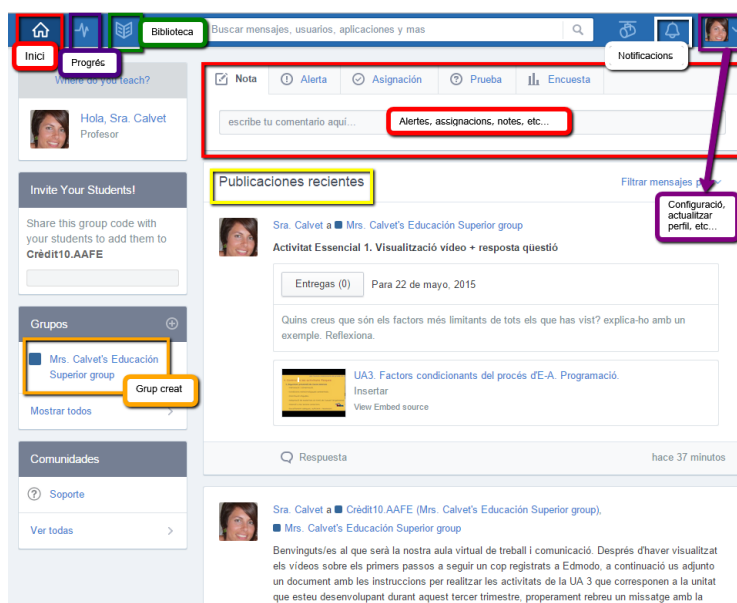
Inici
Progrés
Biblioteca
Buscar mensajes, usuarios, aplicaciones y mas
Notificacions
Configuració, actualitzar perfil, etc...

Where do you teach?
Hola, Sra. Calvet
Profesor

Invite Your Students!
Share this group code with your students to add them to
Crèdit10.AAFE

Grupos
Mrs. Calvet's Educación Superior group
Grup creat
Mostrar todos

Comunidades
Soporte
Ver todas

Nota
Alerta
Asignación
Prueba
Encuesta
escribe tu comentario aquí...
Alertes, assignacions, notes, etc...

Publicaciones recientes
Filtrar mensajes p

Sra. Calvet a Mrs. Calvet's Educación Superior group
Activitat Essencial 1. Visualització vídeo + resposta qüestió
Entregas (0)
Para 22 de mayo, 2015
Quins creus que són els factors més limitants de tots els que has vist? explica-ho amb un exemple. Reflexiona.
UA3. Factors condicionants del procés d'E-A. Programació.
Insertar
View Embed source
Respuesta
hace 37 minutos

Sra. Calvet a Crèdit10.AAFE (Mrs. Calvet's Educación Superior group), Mrs. Calvet's Educación Superior group
Benvinguts/es al que serà la nostra aula virtual de treball i comunicació. Després d'haver visualitzat els vídeos sobre els primers passos a seguir un cop registrats a Edmodo, a continuació us adjunto un document amb les instruccions per realitzar les activitats de la UA 3 que corresponen a la unitat que esteu desenvolupant durant aquest tercer trimestre, properament rebreu un missatge amb la